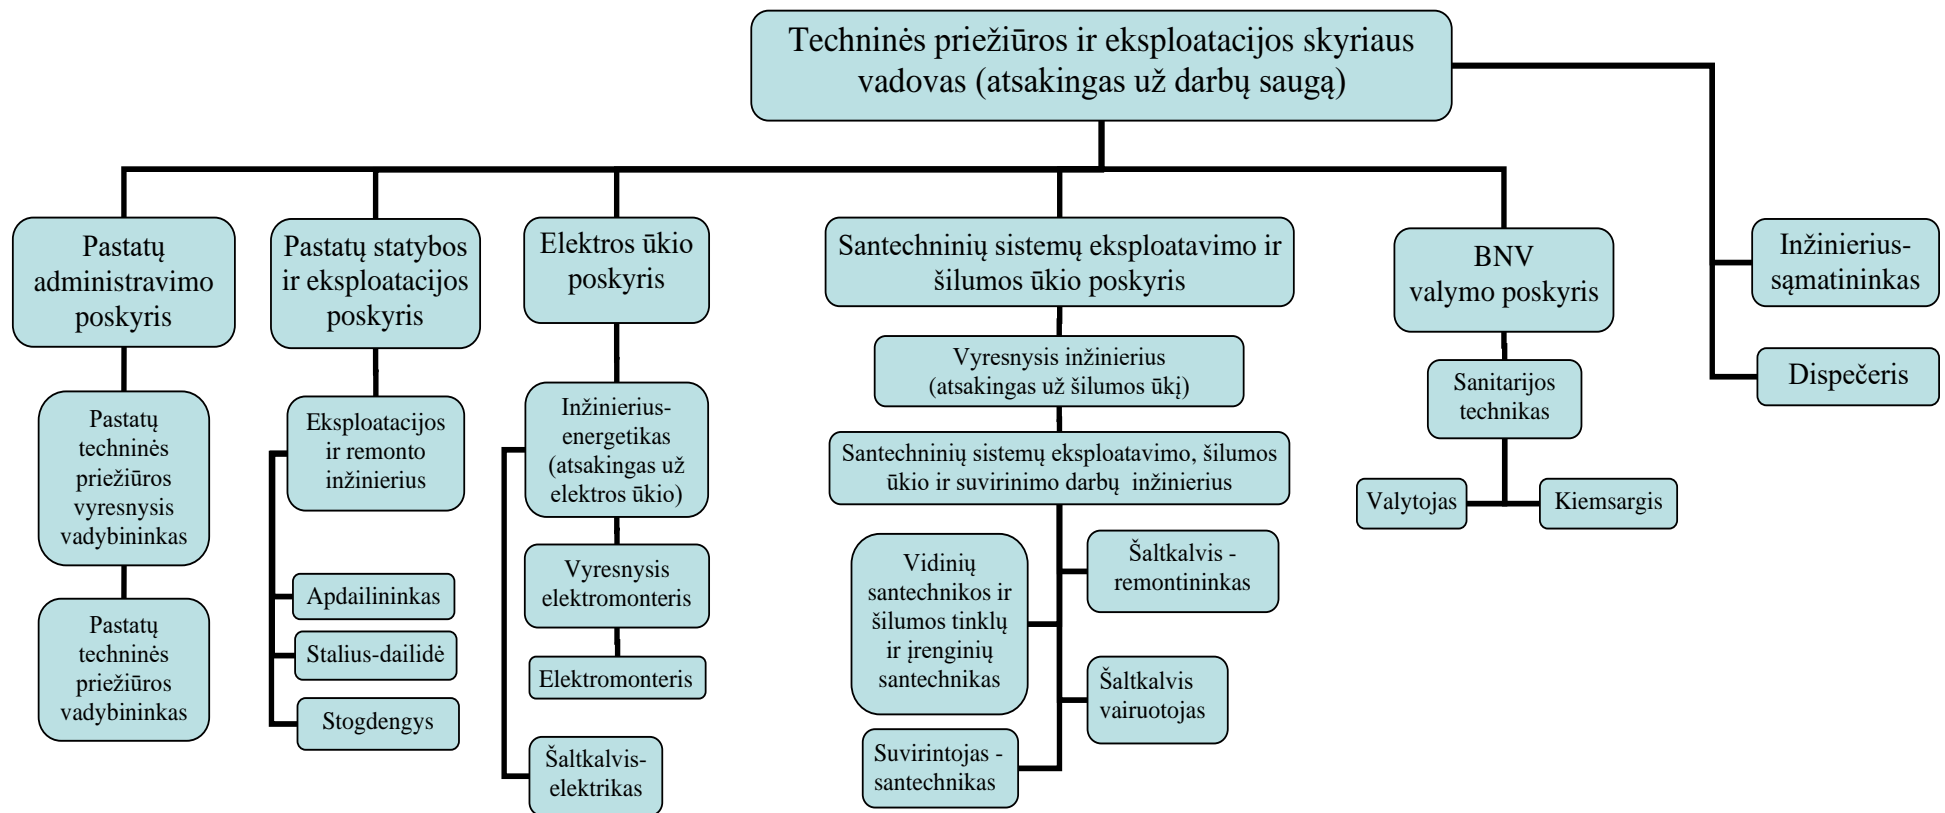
Techninės priežiūros ir eksploatacijos skyriaus vadovas (atsakingas už darbų saugą)

Pastatų administravimo poskyris

Pastatų techninės priežiūros vyresnysis vadybininkas

Pastatų techninės priežiūros vadybininkas

Pastatų statybos ir eksploatacijos poskyris

Eksploatacijos ir remonto inžinierius

Apdailininkas

Stalius-dailidė

Stogdengys

Elektros ūkio poskyris

Inžinierius-energetikas (atsakingas už elektros ūkio)

Vyresnysis elektromonteris

Elektromonteris

Šaltkalvis-elektrikas

Santechninių sistemų eksploatavimo ir šilumos ūkio poskyris

Vyresnysis inžinierius (atsakingas už šilumos ūkį)

Santechninių sistemų eksploatavimo, šilumos ūkio ir suvirinimo darbų inžinierius

Vidinių santechnikos ir šilumos tinklų ir įrenginių santechnikas

Šaltkalvis - remontininkas

Šaltkalvis vairuotojas

Suvirintojas - santechnikas

BNV valymo poskyris

Sanitarijos technikas

Valytojas

Kiemsargis

Inžinierius-sąmatininkas

Dispečeris